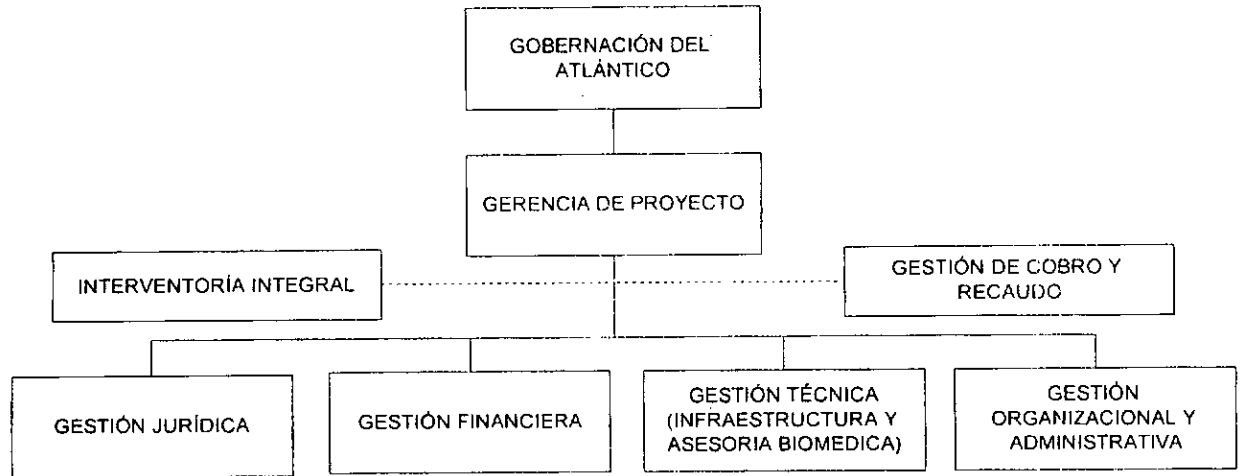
GOBERNACIÓN DEL ATLÁNTICO

GERENCIA DE PROYECTO

INTERVENTORÍA INTEGRAL

GESTIÓN DE COBRO Y RECAUDO

GESTIÓN JURÍDICA

GESTIÓN FINANCIERA

GESTIÓN TÉCNICA (INFRAESTRUCTURA Y ASESORIA BIOMEDICA)

GESTIÓN ORGANIZACIONAL Y ADMINISTRATIVA